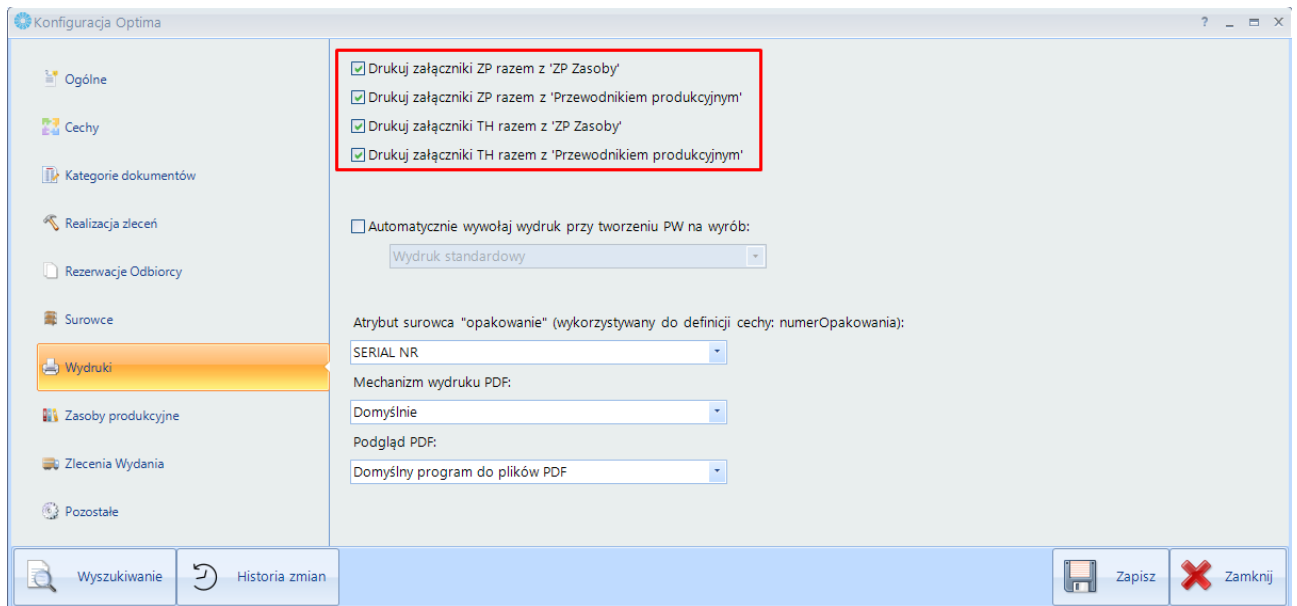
Konfiguracja Optima

? _ ▭ ✕

Ogólne

Cechy

Kategorie dokumentów

Realizacja zleceń

Rezerwacje Odbiorcy

Surowce

Wydruki

Zasoby produkcyjne

Zlecenia Wydania

Pozostałe

Drukuj załączniki ZP razem z 'ZP Zasoby'

Drukuj załączniki ZP razem z 'Przewodnikiem produkcyjnym'

Drukuj załączniki TH razem z 'ZP Zasoby'

Drukuj załączniki TH razem z 'Przewodnikiem produkcyjnym'

Automatycznie wywołaj wydruk przy tworzeniu PW na wyrób:

Wydruk standardowy

Atrybut surowca "opakowanie" (wykorzystywany do definicji cechy: numerOpakowania):

SERIAL NR

Mechanizm wydruku PDF:

Domyślnie

Podgląd PDF:

Domyślny program do plików PDF

Wyszukiwanie

Historia zmian

Zapisz

Zamknij